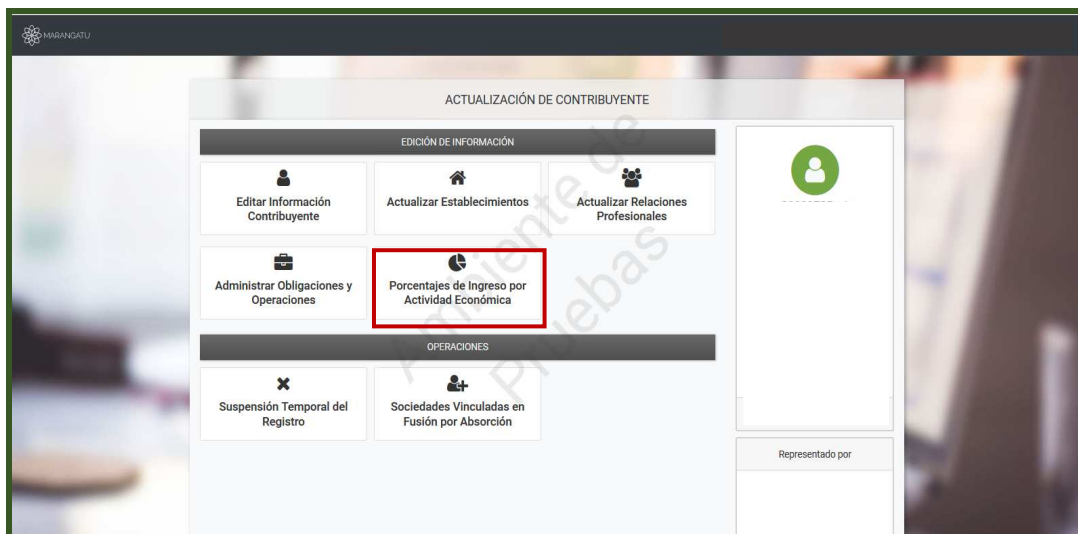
MARANGATU

ACTUALIZACIÓN DE CONTRIBUYENTE

EDICIÓN DE INFORMACIÓN

Editar Información Contribuyente

Actualizar Establecimientos

Actualizar Relaciones Profesionales

Administrar Obligaciones y Operaciones

Porcentajes de Ingreso por Actividad Económica

OPERACIONES

Suspensión Temporal del Registro

Sociedades Vinculadas en Fusión por Absorción

Representado por

Ambiente de Pruebas